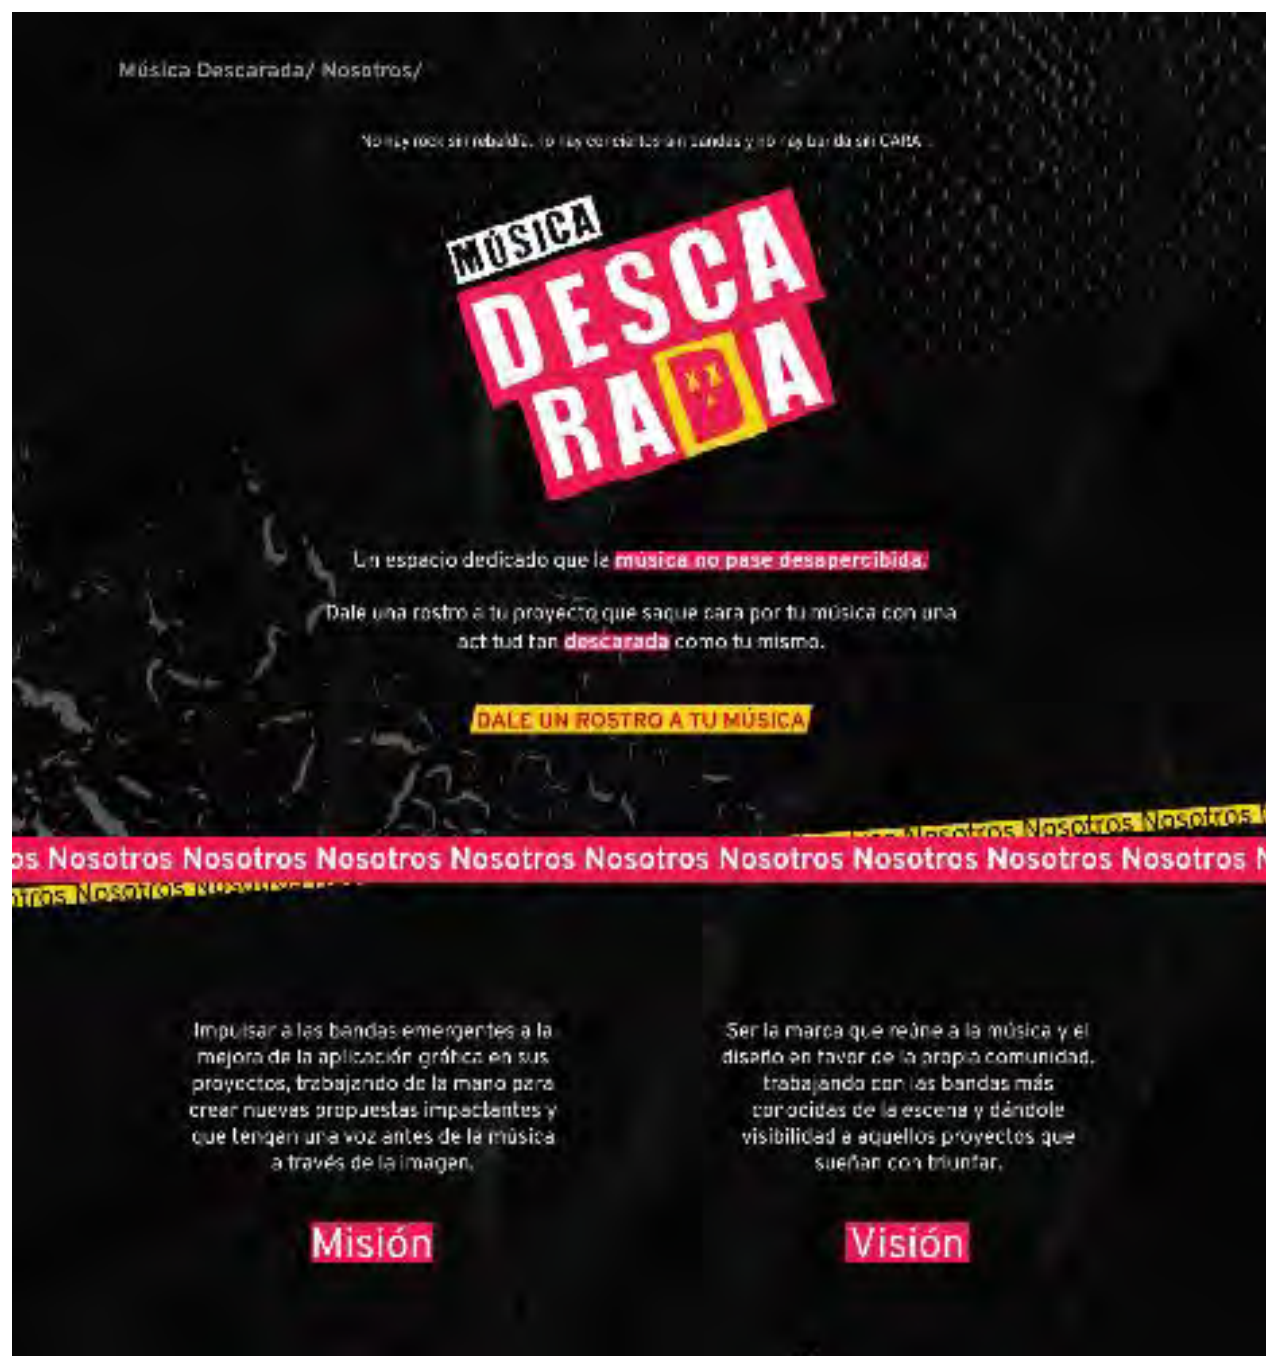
Música Descarada/ Nosotros/

No hay rock sin rebeldía, no hay conciertos sin bandas y no hay banda sin CARA.

MÚSICA DESCARADA

Un espacio dedicado que la música no pase desapercibida.

Dale una rostro a tu proyecto que saque cara por tu música con una actitud tan descarada como tu mismo.

DALE UN ROSTRO A TU MÚSICA

Nosotros Nosotros Nosotros Nosotros Nosotros

os Nosotros Nosotros Nosotros Nosotros Nosotros Nosotros Nosotros Nosotros Nosotros N

otros Nosotros Nosotros

Impulsar a las bandas emergentes a la mejora de la aplicación gráfica en sus proyectos, trabajando de la mano para crear nuevas propuestas impactantes y que tengan una voz antes de la música a través de la imagen.

Misión

Ser la marca que reúne a la música y el diseño en favor de la propia comunidad, trabajando con las bandas más conocidas de la escena y dándole visibilidad a aquellos proyectos que sueñan con triunfar.

Visión